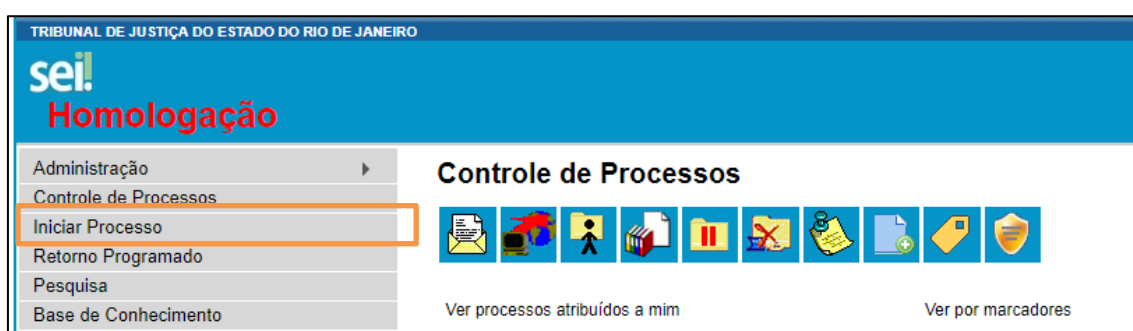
TRIBUNAL DE JUSTIÇA DO ESTADO DO RIO DE JANEIRO

sei!

Homologação

Administração
Controle de Processos
Iniciar Processo
Retorno Programado
Pesquisa
Base de Conhecimento

Controle de Processos

Ver processos atribuídos a mim

Ver por marcadores